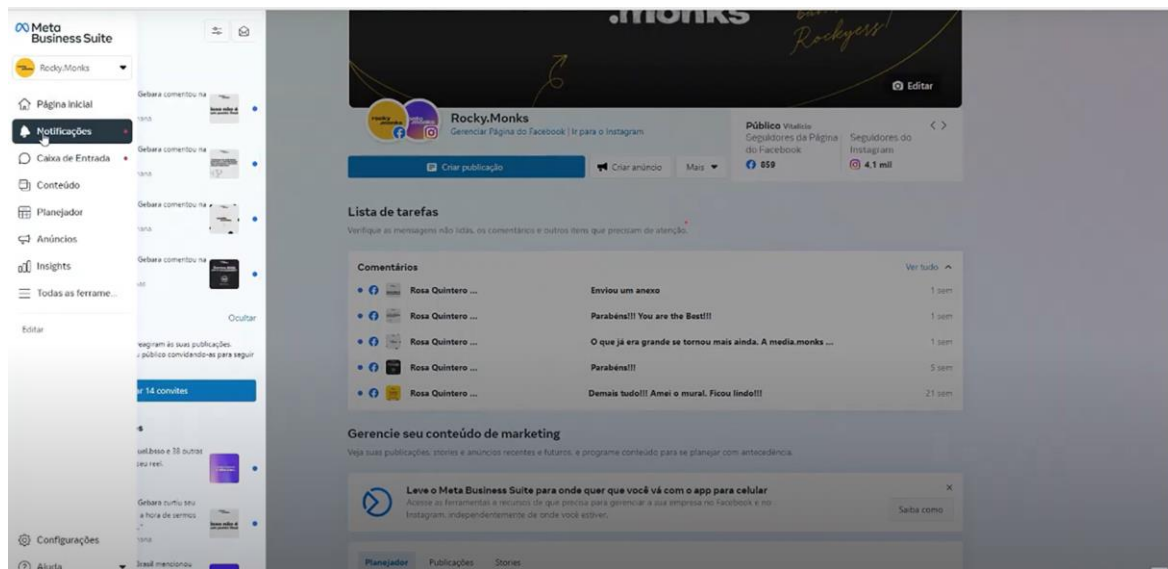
Meta Business Suite

Rocky.Monks

Página inicial

Notificações

Caixa de Entrada

Conteúdo

Planejador

Anúncios

Insights

Todas as ferrame...

Editar

Configurações

Ajuda

Gebara comentou na

Gebara comentou na

Gebara comentou na

Gebara comentou na

Ocultar

reagiram às suas publicações. público convidando-as para seguir

r 14 convites

s

uel.bsso e 38 outros seu reel.

Gebara curtiu seu a hora de sermos

Brasil mencionou

.monks

Editar

Rocky.Monks

Gerenciar Página do Facebook | Ir para o Instagram

Público Vitalício

Seguidores da Página do Facebook

859

Seguidores do Instagram

4.1 mil

Criar publicação

Criar anúncio

Mais

Lista de tarefas

Verifique as mensagens não lidas, os comentários e outros itens que precisam de atenção.

Comentários

Ver tudo

| | | |
|---|---|---|
| Rosa Quintero ... | Enviou um anexo | 1 sem |
| Rosa Quintero ... | Parabéns!!! You are the Best!!! | 1 sem |
| Rosa Quintero ... | O que já era grande se tornou mais ainda. A media.monks ... | 1 sem |
| Rosa Quintero ... | Parabéns!!! | 5 sem |
| Rosa Quintero ... | Demais tudo!!! Amei o mural. Ficou lindo!!! | 21 sem |

Gerencie seu conteúdo de marketing

Veja suas publicações, stories e anúncios recentes e futuros, e programe conteúdo para se planejar com antecedência.

Leve o Meta Business Suite para onde quer que você vá com o app para celular

Acesse as ferramentas e recursos de que precisa para gerenciar a sua empresa no Facebook e no Instagram, independentemente de onde você estiver.

Saiba como

Planejador Publicações Stories